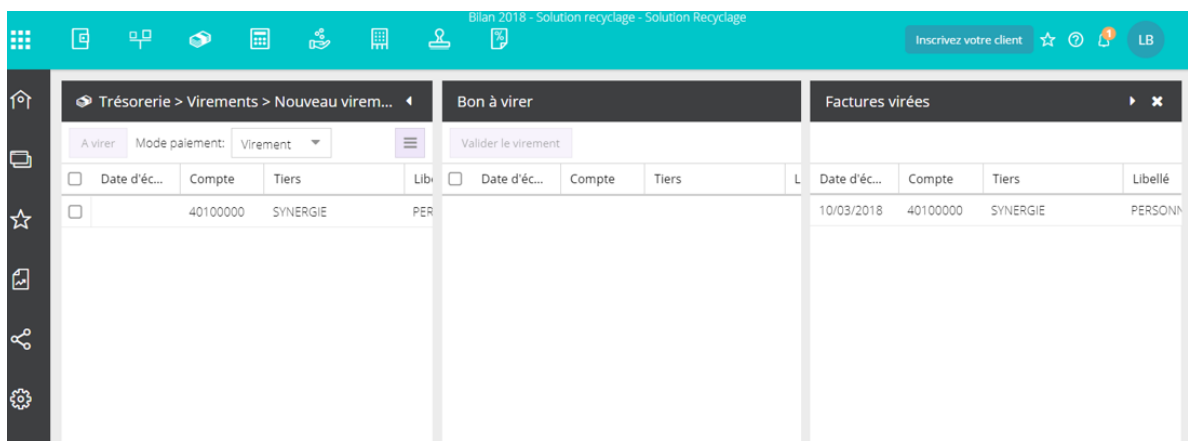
Bilan 2018 - Solution recyclage - Solution Recyclage

Inscrivez votre client

LB

1

Trésorerie > Virements > Nouveau virem...

A virer Mode paiement: Virement

| Date d'éc... | Compte | Tiers | Libe |
|---|---|---|---|
| | 40100000 | SYNERGIE | PER |

Bon à virer

Valider le virement

| Date d'éc... | Compte | Tiers | L |
|---|---|---|---|

Factures virées

| Date d'éc... | Compte | Tiers | Libellé |
|---|---|---|---|
| 10/03/2018 | 40100000 | SYNERGIE | PERSONN |